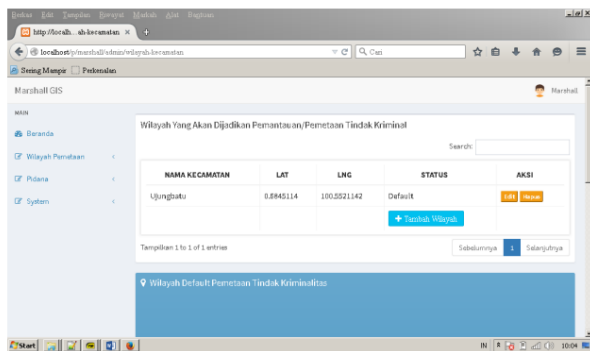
Berkas Edit Tampilan Riwayat Markah Alat Bantuan

http://localh...ah-kecamatan ×

localhost/p/marshall/admin/wilayah-kecamatan

Cari

Sering Munjur Perkenalan

Marshall GIS

Marshall

MAIN

Beranda

Wilayah Pemetaan

Pidana

System

Wilayah Yang Akan Dijadikan Pemantauan/Pemetaan Tindak Kriminal

Search:

| NAMA KECAMATAN | LAT | LNG | STATUS | AKSI |
|---|---|---|---|---|
| Ujungbatu | 0.8845114 | 100.5521142 | Default | Edit Hapus |

+ Tambah Wilayah

Tampilkan 1 to 1 of 1 entries

Sebelumnya 1 Selanjutnya

Wilayah Default Pemetaan Tindak Kriminalitas

Start

IN 10:04